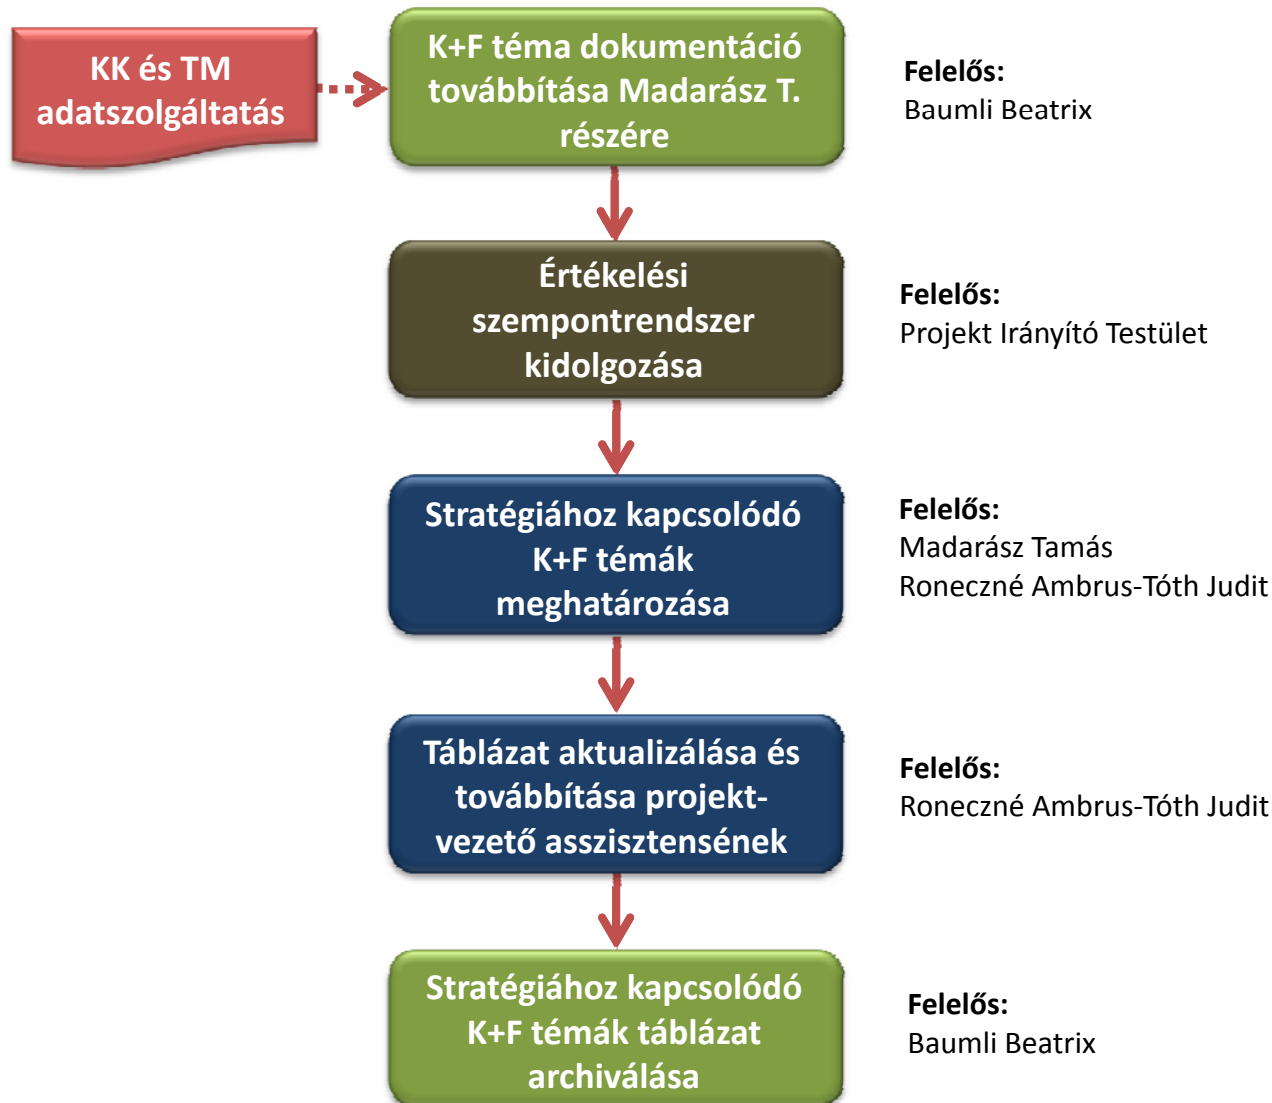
KK és TM adatszolgáltatás

K+F téma dokumentáció továbbítása Madarász T. részére

Felelős:
Baumli Beatrix

Értékelési szempontrendszer kidolgozása

Felelős:
Projekt Irányító Testület

Stratégiához kapcsolódó K+F témák meghatározása

Felelős:
Madarász Tamás
Ronecznė Ambrus-Tóth Judit

Táblázat aktualizálása és továbbítása projekt-vezető asszisztensének

Felelős:
Ronecznė Ambrus-Tóth Judit

Stratégiához kapcsolódó K+F témák táblázat archiválása

Felelős:
Baumli Beatrix